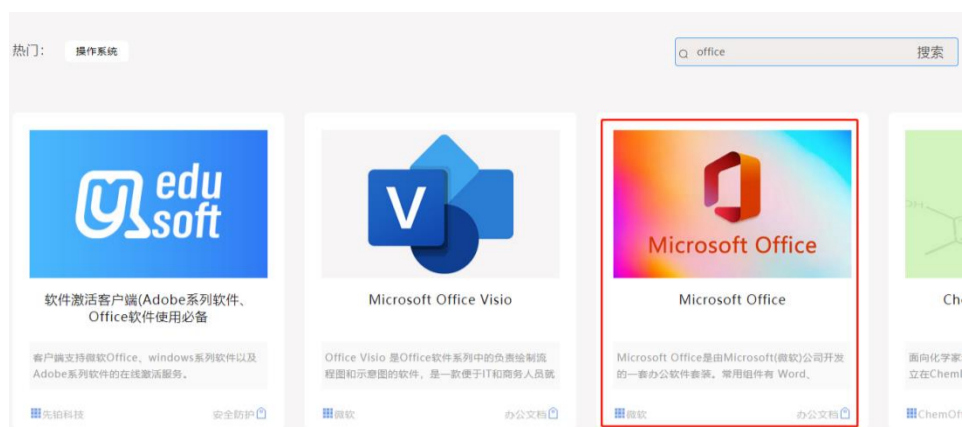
热门：操作系统

office 搜索

edu soft

软件激活客户端(Adobe系列软件、Office软件使用必备

客户端支持微软Office、windows系列软件以及Adobe系列软件的在线激活服务。

先铂科技 安全防护

V

Microsoft Office Visio

Office Visio 是Office软件系列中的负责绘制流程图和示意图的软件，是一款便于IT和商务人员就

微软 办公文档

Microsoft Office

Microsoft Office

Microsoft Office是由Microsoft(微软)公司开发的一套办公软件套装。常用组件有 Word、

微软 办公文档

Che

面向化学家
立在Chem

ChemOf